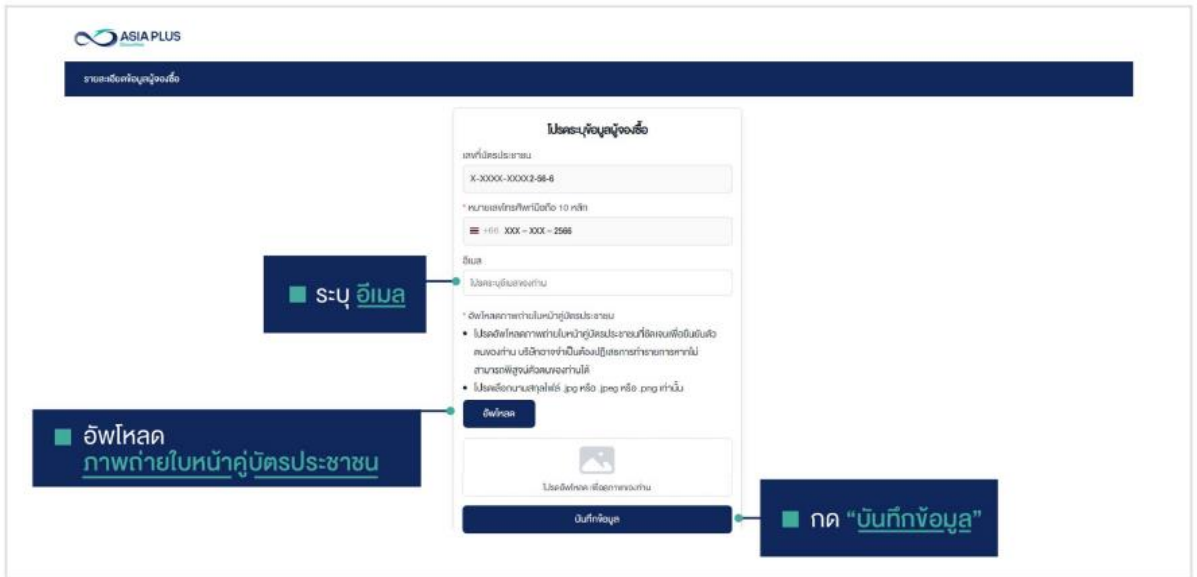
ASIA PLUS

รายละเอียดข้อมูลผู้จองซื้อ

โปรดระบุข้อมูลผู้จองซื้อ

เลขที่บัตรประชาชน

X-XXXX-XXXX2-56-6

* หมายเลขโทรศัพท์มือถือ 10 หลัก

+66 XXX - XXX - 2566

อีเมล

โปรดระบุอีเมลของท่าน

* อัพโหลดภาพถ่ายใบหน้าคู่บัตรประชาชน

• โปรดอัพโหลดภาพถ่ายใบหน้าคู่บัตรประชาชนที่ชัดเจนเพื่อยืนยันตัวตนของท่าน บริษัทอาจจำเป็นต้องปฏิเสธการทำรายการหากไม่สามารถพิสูจน์ตัวตนของท่านได้

• โปรดเลือกนามสกุลไฟล์ .jpg หรือ .jpeg หรือ .png เท่านั้น

อัพโหลด

โปรดอัพโหลดเพื่อดูภาพของท่าน

บันทึกข้อมูล

ระบุ อีเมล

อัพโหลด ภาพถ่ายใบหน้าคู่บัตรประชาชน

กด "บันทึกข้อมูล"